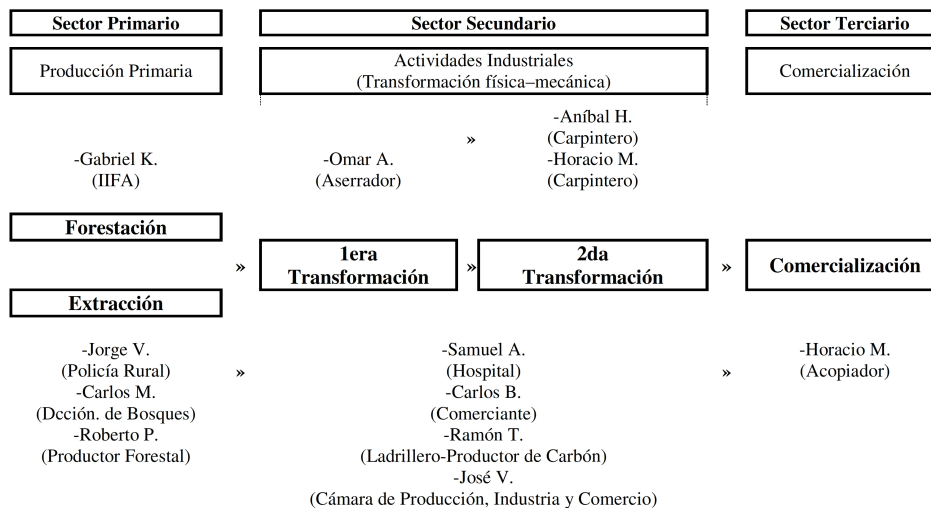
Sector Primario

Producción Primaria

Sector Secundario

Actividades Industriales
(Transformación física–mecánica)

Sector Terciario

Comercialización

-Gabriel K.
(IIFA)

-Omar A.
(Aserrador)

»

-Aníbal H.
(Carpintero)
-Horacio M.
(Carpintero)

Forestación

Extracción

»

1era Transformación

»

2da Transformación

»

Comercialización

-Jorge V.
(Policía Rural)
-Carlos M.
(Dcción. de Bosques)
-Roberto P.
(Productor Forestal)

»

-Samuel A.
(Hospital)
-Carlos B.
(Comerciante)
-Ramón T.
(Ladrillero-Productor de Carbón)
-José V.
(Cámara de Producción, Industria y Comercio)

»

-Horacio M.
(Acopiador)